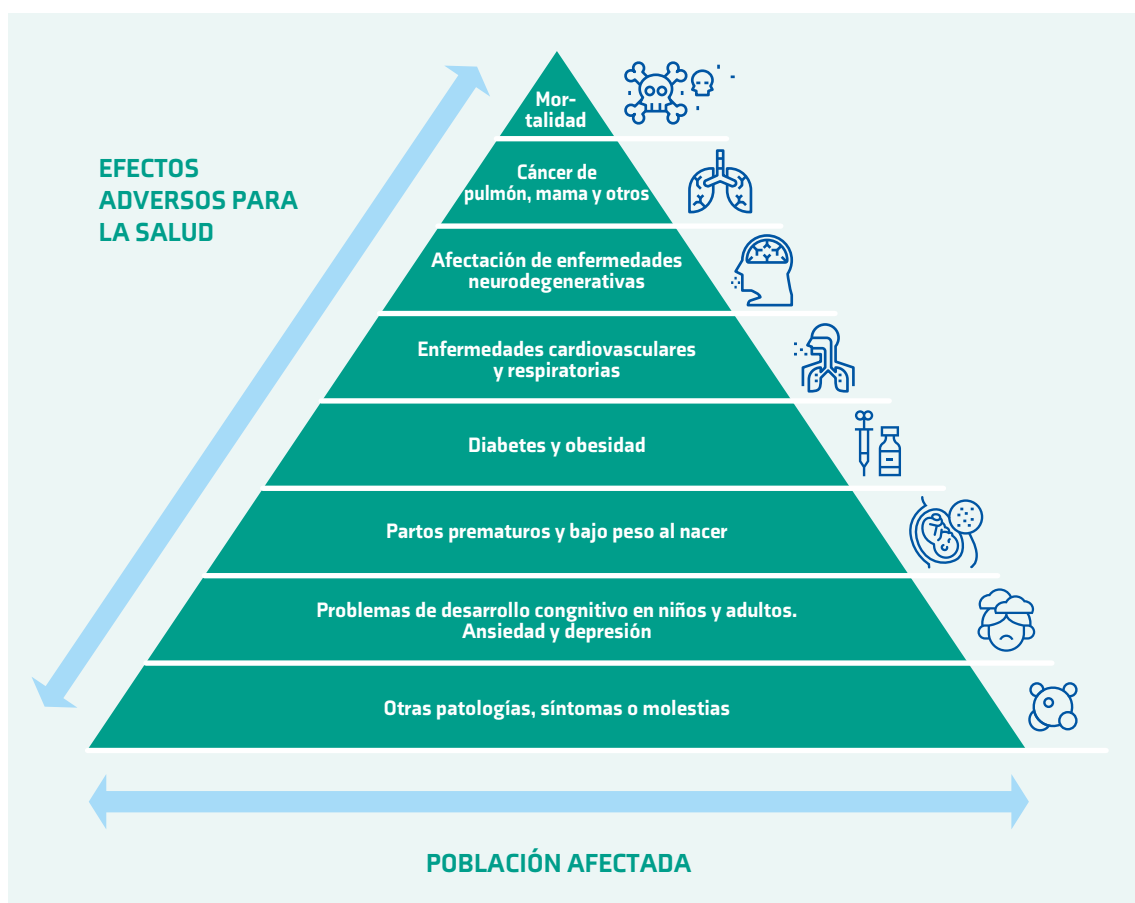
EFECTOS ADVERSOS PARA LA SALUD

Mortalidad

Cáncer de pulmón, mama y otros

Afectación de enfermedades neurodegenerativas

Enfermedades cardiovasculares y respiratorias

Diabetes y obesidad

Partos prematuros y bajo peso al nacer

Problemas de desarrollo congnitivo en niños y adultos. Ansiedad y depresión

Otras patologías, síntomas o molestias

POBLACIÓN AFECTADA